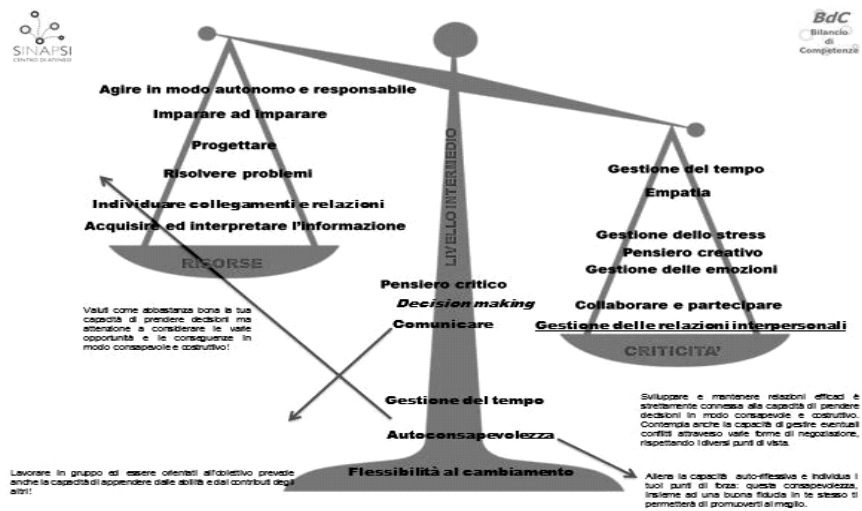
SINAPSI
CENTRO DI ATENEO

BdC
Bilancio di Competenze

Agire in modo autonomo e responsabile
Imparare ad imparare
Progettare
Risolvere problemi
Individuare collegamenti e relazioni
Acquisire ed interpretare l'informazione

RISORSE

LIVELLO INTERMEDIO

Gestione del tempo
Empatia
Gestione dello stress
Pensiero creativo
Gestione delle emozioni
Collaborare e partecipare
Gestione delle relazioni interpersonali

CRITICITA'

Pensiero critico
Decision making
Comunicare

Valuti come abbastanza bona la tua capacità di prendere decisioni ma attenzione a considerare le varie opportunità e le conseguenze in modo consapevole e costruttivo!

Gestione del tempo
Autoconsapevolezza
Flessibilità al cambiamento

Sviluppare e mantenere relazioni efficaci è strettamente connessa alla capacità di prendere decisioni in modo consapevole e costruttivo. Contempla anche la capacità di gestire eventuali conflitti attraverso varie forme di negoziazione, rispettando i diversi punti di vista.

Lavorare in gruppo ed essere orientati all'obiettivo prevede anche la capacità di apprendere dalle abilità e dai contributi degli altri!

Allena la capacità auto-riflessiva e individua i tuoi punti di forza: questa consapevolezza, insieme ad una buona fiducia in te stesso ti permetterà di promuoverti al meglio.